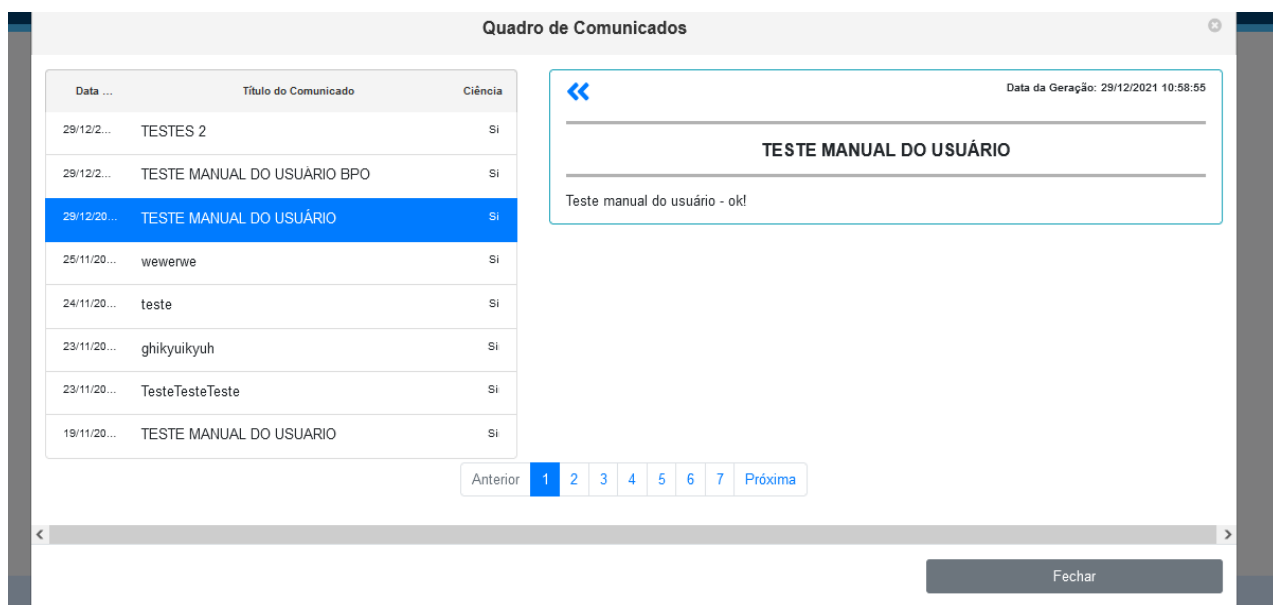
Quadro de Comunicados

| Data ... | Título do Comunicado | Ciência |
|---|---|---|
| 29/12/2... | TESTES 2 | Si |
| 29/12/2... | TESTE MANUAL DO USUÀRIO BPO | Si |
| 29/12/20... | TESTE MANUAL DO USUÁRIO | Si |
| 25/11/20... | wewerwe | Si |
| 24/11/20... | teste | Si |
| 23/11/20... | ghikyuikyuh | Si |
| 23/11/20... | TesteTesteTeste | Si |
| 19/11/20... | TESTE MANUAL DO USUARIO | Si |

Anterior 1 2 3 4 5 6 7 Próxima

«

Data da Geração: 29/12/2021 10:58:55

TESTE MANUAL DO USUÁRIO

Teste manual do usuário - ok!

Fechar